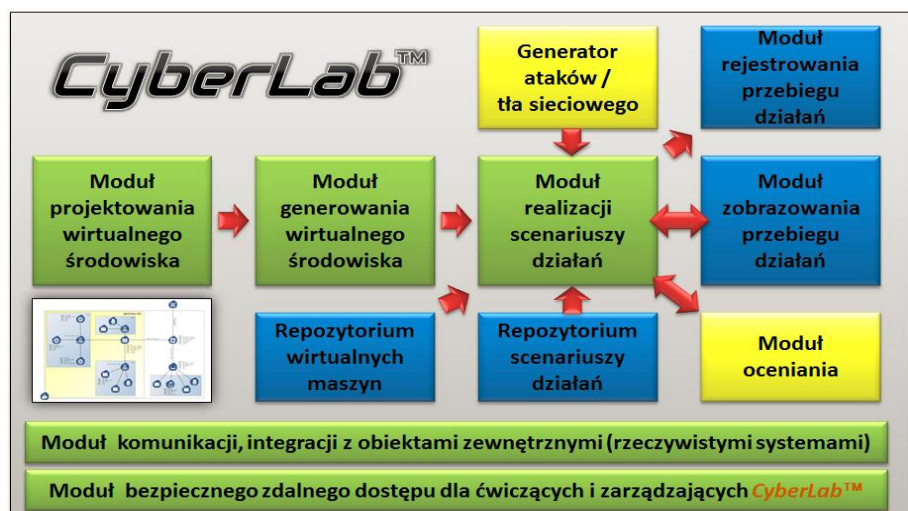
CyberLab™

Generator ataków / tła sieciowego

Moduł rejestrowania przebiegu działań

Moduł projektowania wirtualnego środowiska

Moduł generowania wirtualnego środowiska

Moduł realizacji scenariuszy działań

Moduł zobrazowania przebiegu działań

Repozytorium wirtualnych maszyn

Repozytorium scenariuszy działań

Moduł oceniania

Moduł komunikacji, integracji z obiektami zewnętrznymi (rzeczywistymi systemami)

Moduł bezpiecznego zdalnego dostępu dla ćwiczących i zarządzających CyberLab™